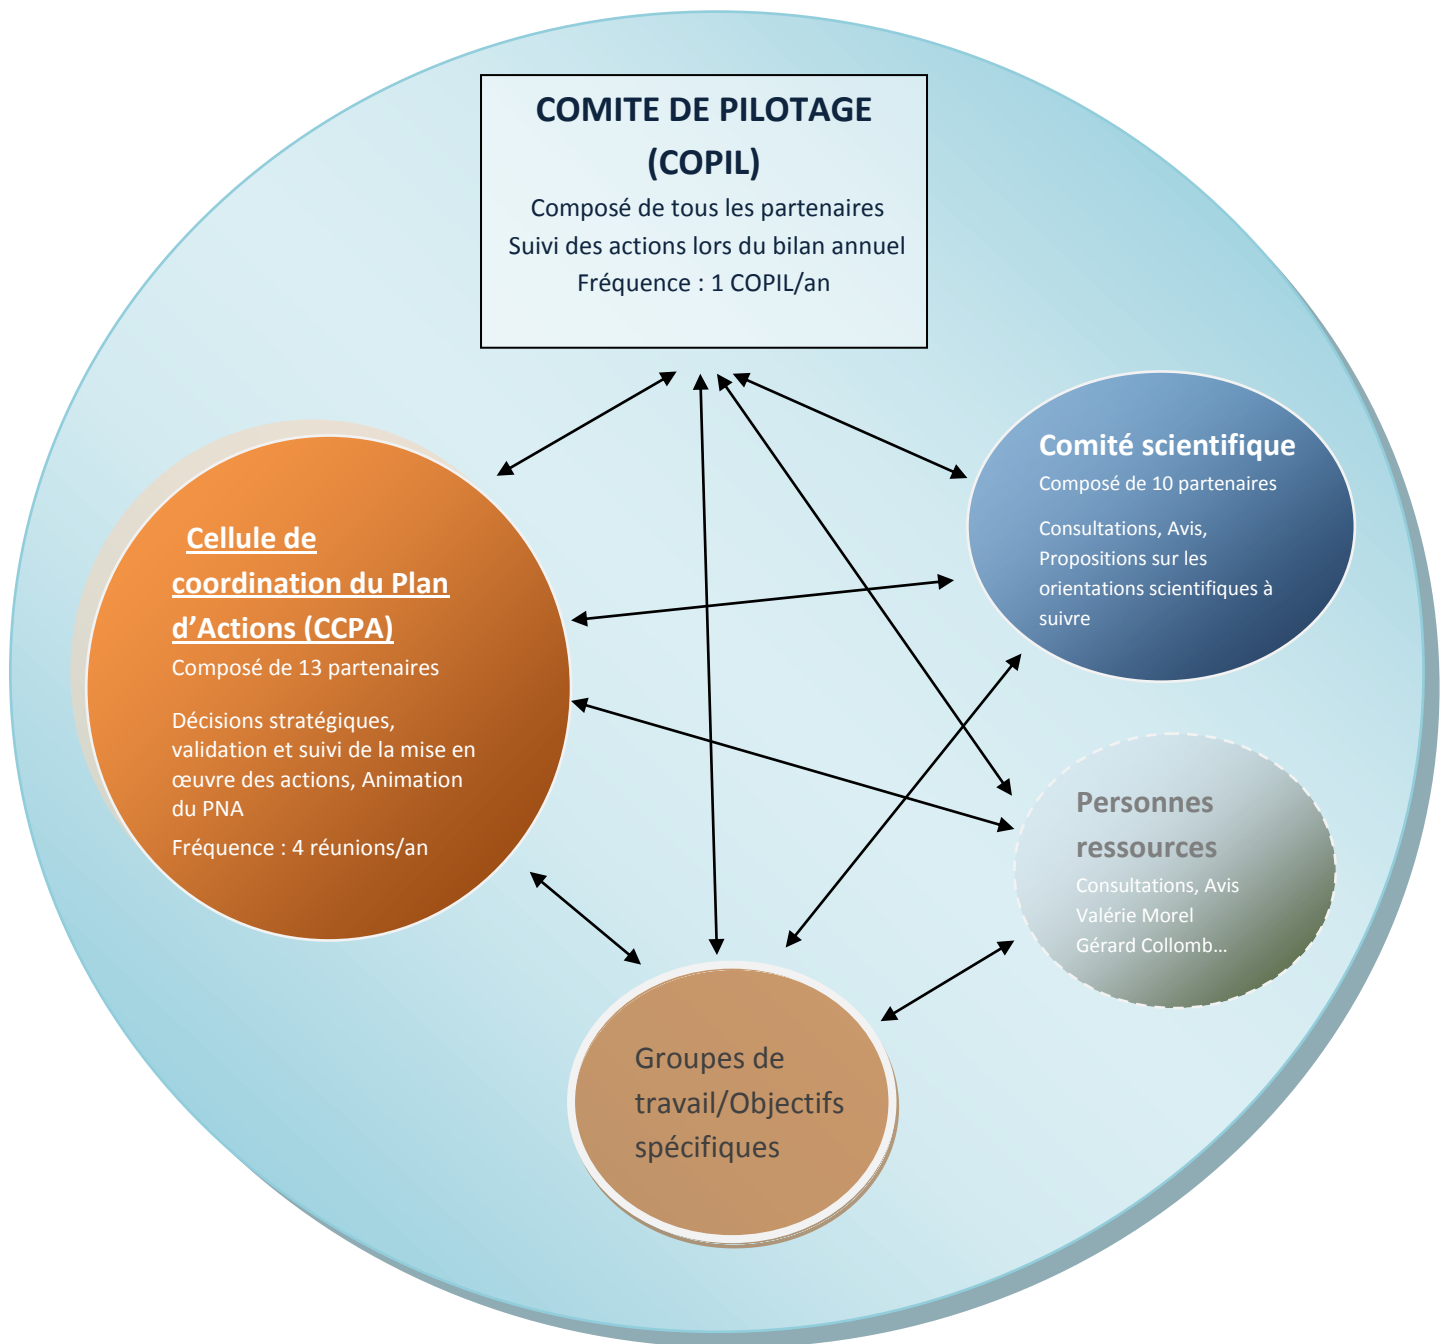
COMITE DE PILOTAGE (COPIL)

Composé de tous les partenaires
Suivi des actions lors du bilan annuel
Fréquence : 1 COPIL/an

Comité scientifique
Composé de 10 partenaires

Consultations, Avis, Propositions sur les orientations scientifiques à suivre

Cellule de coordination du Plan d'Actions (CCPA)
Composé de 13 partenaires

Décisions stratégiques, validation et suivi de la mise en œuvre des actions, Animation du PNA

Fréquence : 4 réunions/an

Personnes ressources
Consultations, Avis
Valérie Morel
Gérard Collomb…

Groupes de travail/Objectifs spécifiques